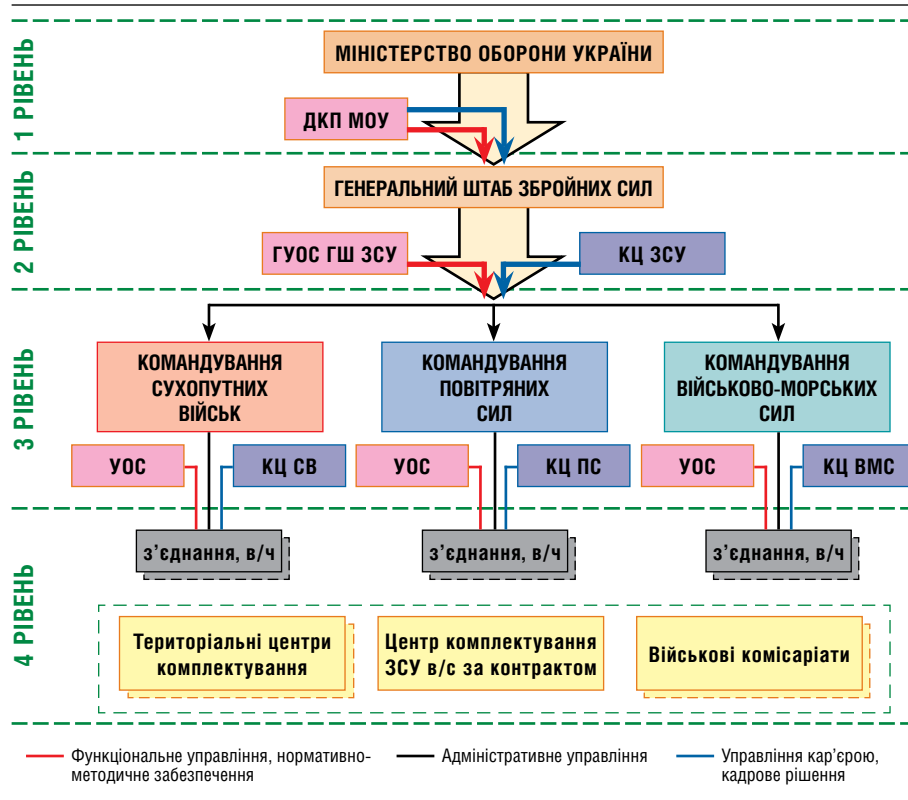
1 РІВЕНЬ

МІНІСТЕРСТВО ОБОРОНИ УКРАЇНИ

ДКП МОУ

2 РІВЕНЬ

ГЕНЕРАЛЬНИЙ ШТАБ ЗБРОЙНИХ СИЛ

ГУОС ГШ ЗСУ

КЦ ЗСУ

3 РІВЕНЬ

КОМАНДУВАННЯ СУХОПУТНИХ ВІЙСЬК

КОМАНДУВАННЯ ПОВІТРЯНИХ СИЛ

КОМАНДУВАННЯ ВІЙСЬКОВО-МОРСЬКИХ СИЛ

УОС

КЦ СВ

УОС

КЦ ПС

УОС

КЦ ВМС

4 РІВЕНЬ

з'єднання, в/ч

з'єднання, в/ч

з'єднання, в/ч

Територіальні центри комплектування

Центр комплектування ЗСУ в/с за контрактом

Військові комісаріати

Функціональне управління, нормативно-методичне забезпечення

Адміністративне управління

Управління кар'єрою, кадрове рішення